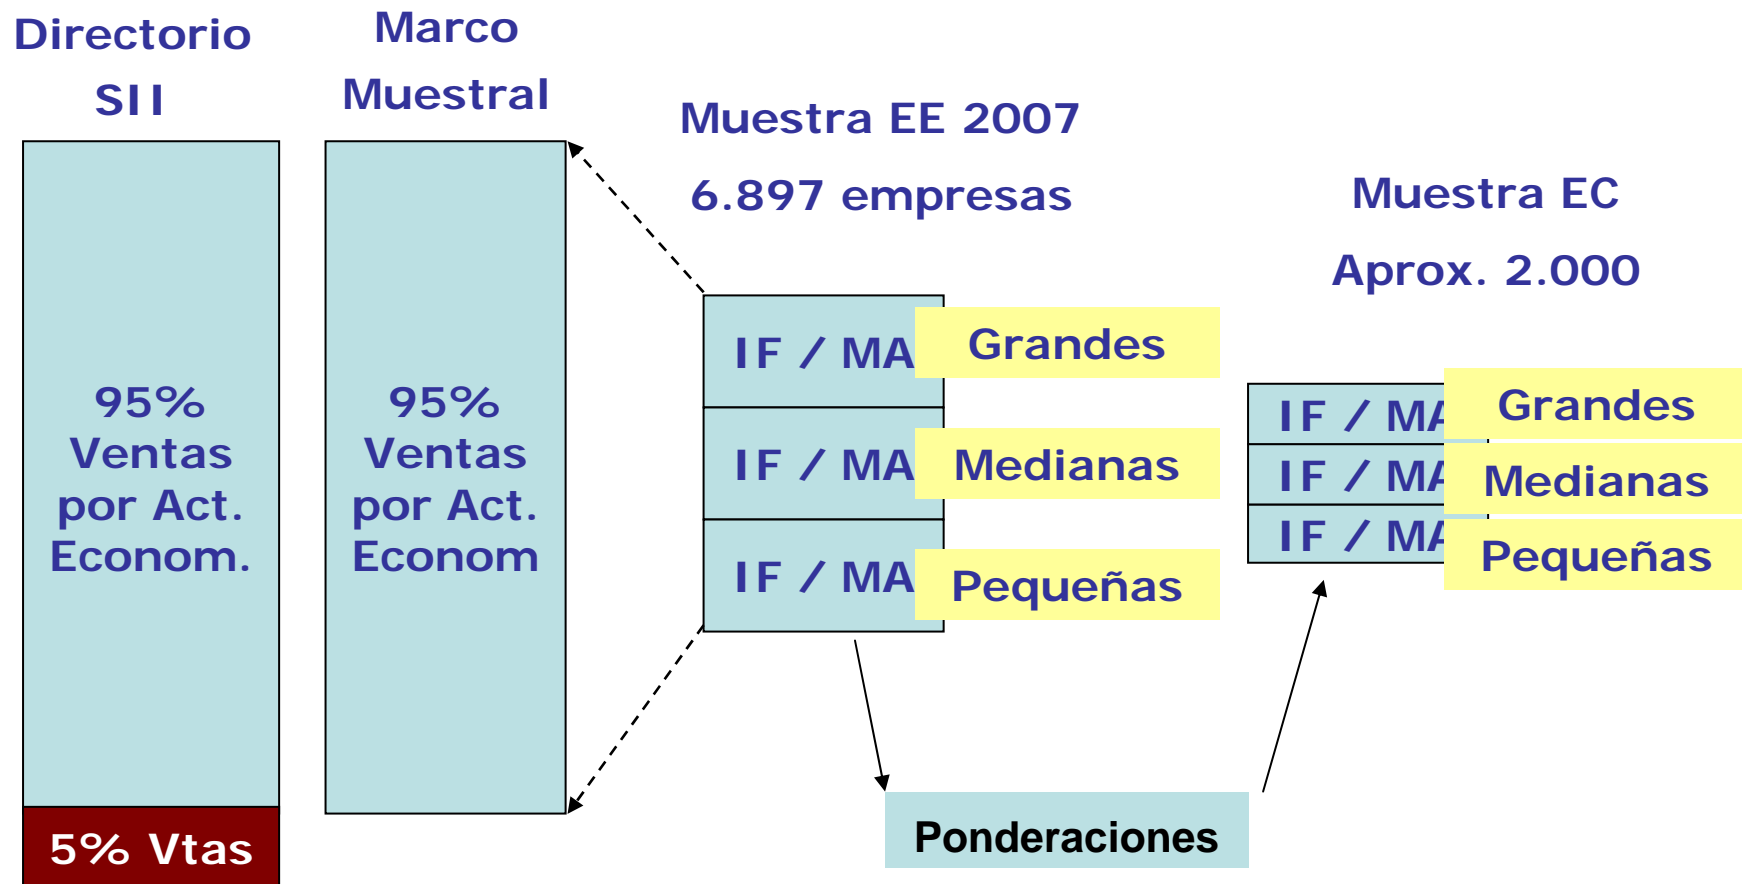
Directorio SII

Marco Muestral

Muestra EE 2007

6.897 empresas

Muestra EC

Aprox. 2.000

95% Ventas por Act. Econom.

5% Vtas

95% Ventas por Act. Econom

IF / MA Grandes

IF / MA Medianas

IF / MA Pequeñas

IF / MA Grandes

IF / MA Medianas

IF / MA Pequeñas

Ponderaciones